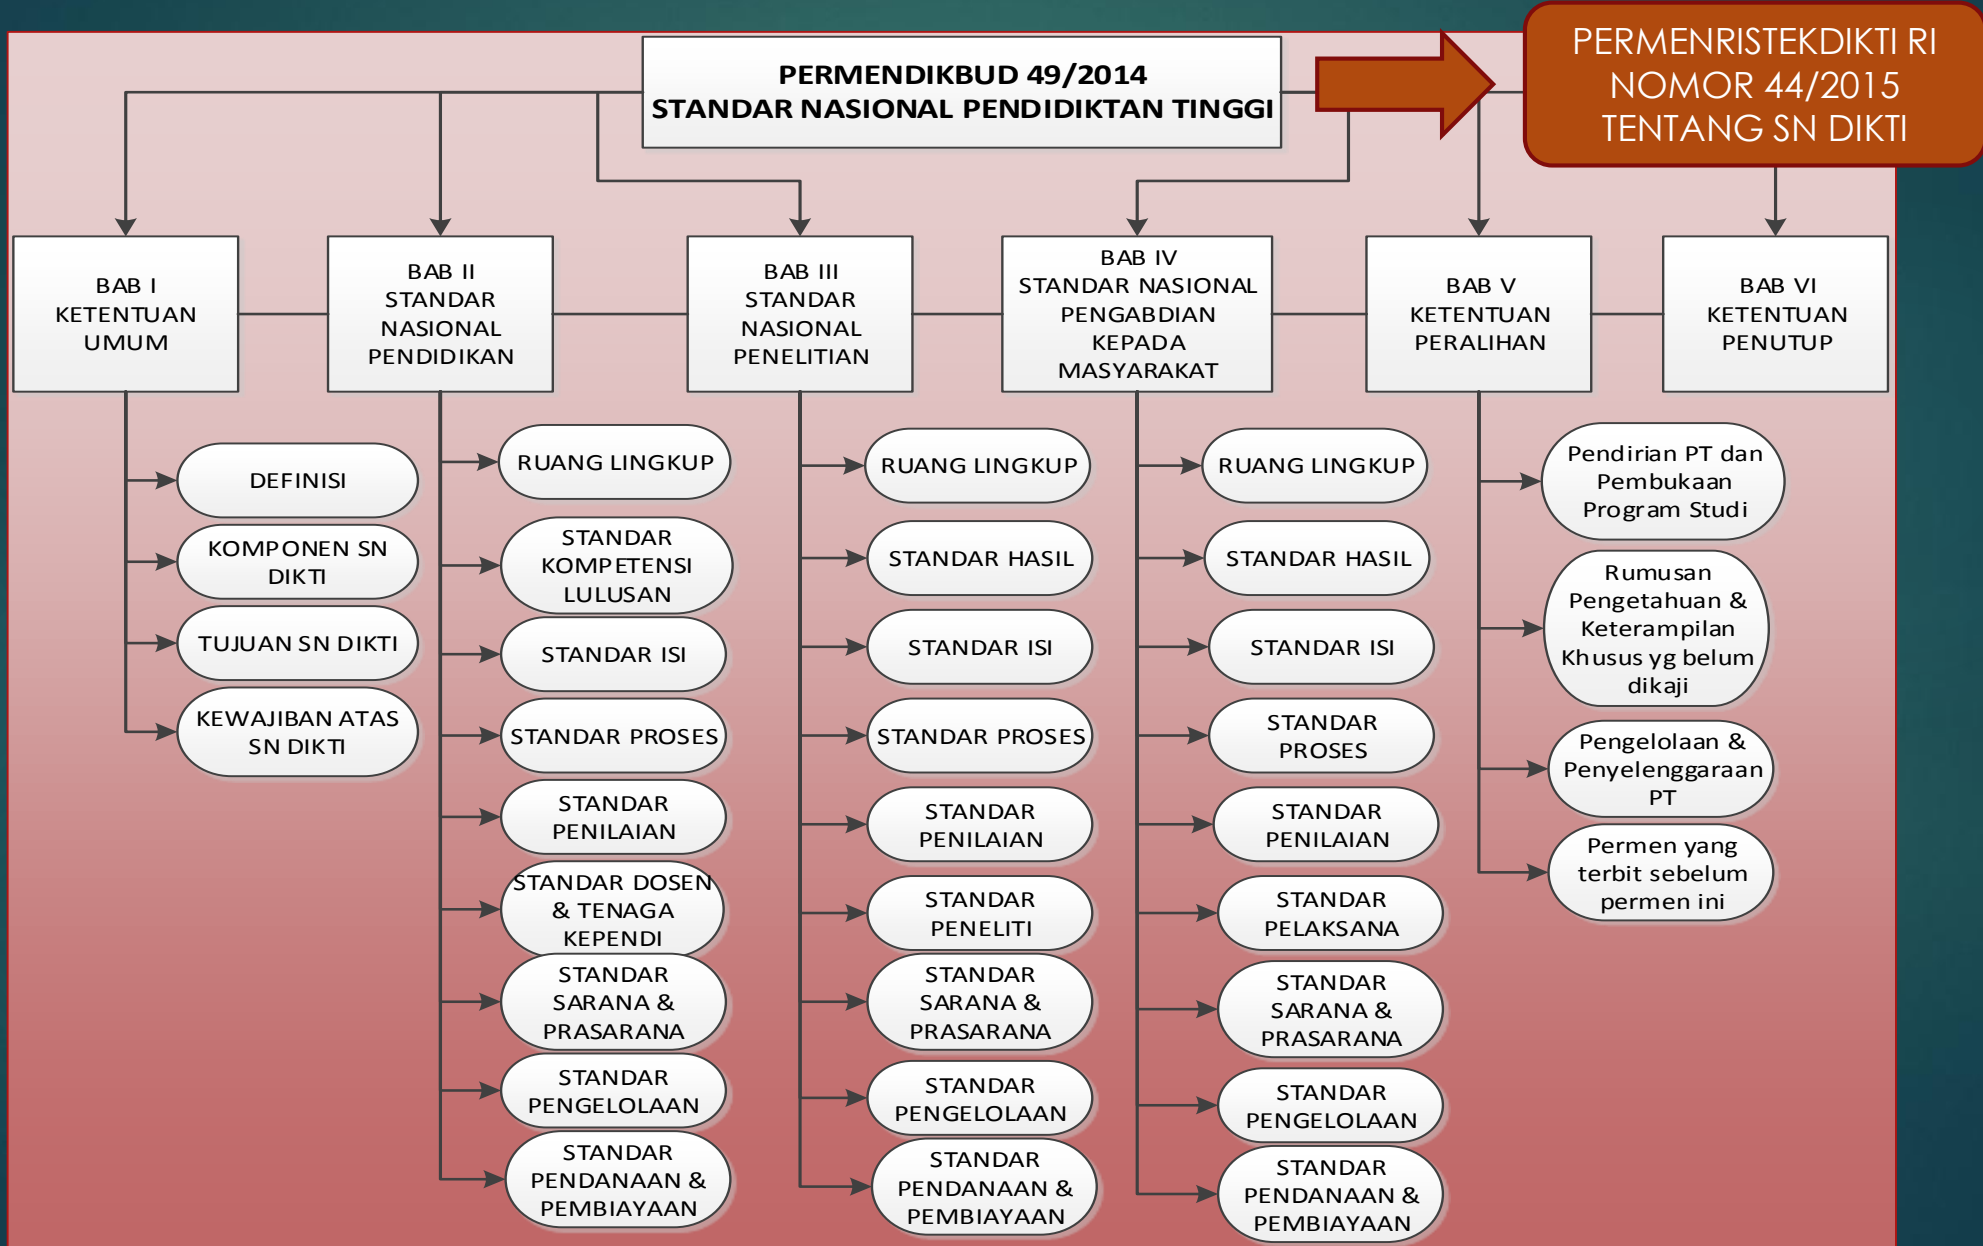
PERMENDIKBUD 49/2014
STANDAR NASIONAL PENDIDIKTAN TINGGI

PERMENRISTEKDIKTI RI NOMOR 44/2015 TENTANG SN DIKTI

BAB I KETENTUAN UMUM

BAB II STANDAR NASIONAL PENDIDIKAN

BAB III STANDAR NASIONAL PENELITIAN

BAB IV STANDAR NASIONAL PENGABDIAN KEPADA MASYARAKAT

BAB V KETENTUAN PERALIHAN

BAB VI KETENTUAN PENUTUP

DEFINISI
KOMPONEN SN DIKTI
TUJUAN SN DIKTI
KEWAJIBAN ATAS SN DIKTI

RUANG LINGKUP
STANDAR KOMPETENSI LULUSAN
STANDAR ISI
STANDAR PROSES
STANDAR PENILAIAN
STANDAR DOSEN & TENAGA KEPENDI
STANDAR SARANA & PRASARANA
STANDAR PENGELOLAAN
STANDAR PENDANAAN & PEMBIAYAAN

RUANG LINGKUP
STANDAR HASIL
STANDAR ISI
STANDAR PROSES
STANDAR PENILAIAN
STANDAR PENELITI
STANDAR SARANA & PRASARANA
STANDAR PENGELOLAAN
STANDAR PENDANAAN & PEMBIAYAAN

RUANG LINGKUP
STANDAR HASIL
STANDAR ISI
STANDAR PROSES
STANDAR PENILAIAN
STANDAR PELAKSANA
STANDAR SARANA & PRASARANA
STANDAR PENGELOLAAN
STANDAR PENDANAAN & PEMBIAYAAN

Pendirian PT dan Pembukaan Program Studi
Rumusan Pengetahuan & Keterampilan Khusus yg belum dikaji
Pengelolaan & Penyelenggaraan PT
Permen yang terbit sebelum permen ini